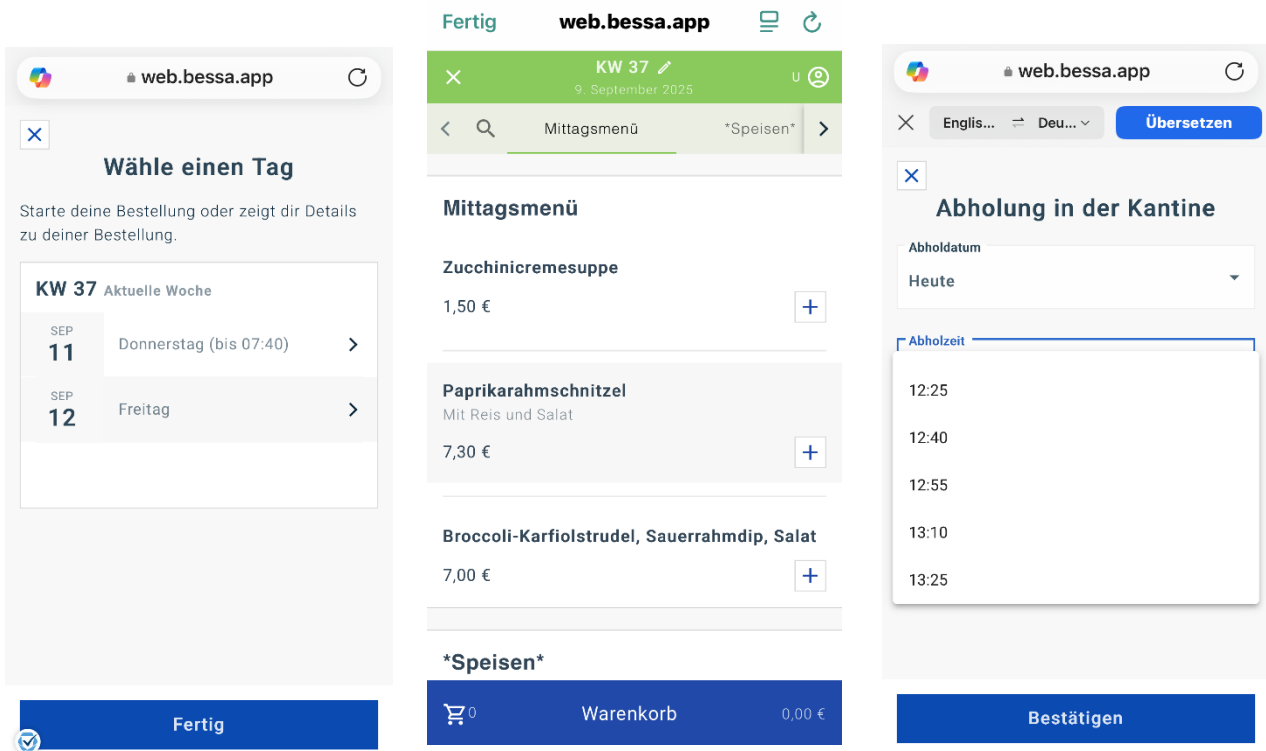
web.bessa.app

Wähle einen Tag

Starte deine Bestellung oder zeigt dir Details zu deiner Bestellung.

KW 37 Aktuelle Woche

SEP
11
Donnerstag (bis 07:40)

SEP
12
Freitag

Fertig

Fertig web.bessa.app

KW 37
9. September 2025
U

Mittagsmenü *Speisen*

Mittagsmenü

Zucchinicremesuppe
1,50 €

Paprikarahmschnitzel
Mit Reis und Salat
7,30 €

Broccoli-Karfiolstrudel, Sauerrahmdip, Salat
7,00 €

*Speisen*

0 Warenkorb 0,00 €

web.bessa.app

Englis... Deu... Übersetzen

Abholung in der Kantine

Abholdatum
Heute

Abholzeit
12:25
12:40
12:55
13:10
13:25

Bestätigen